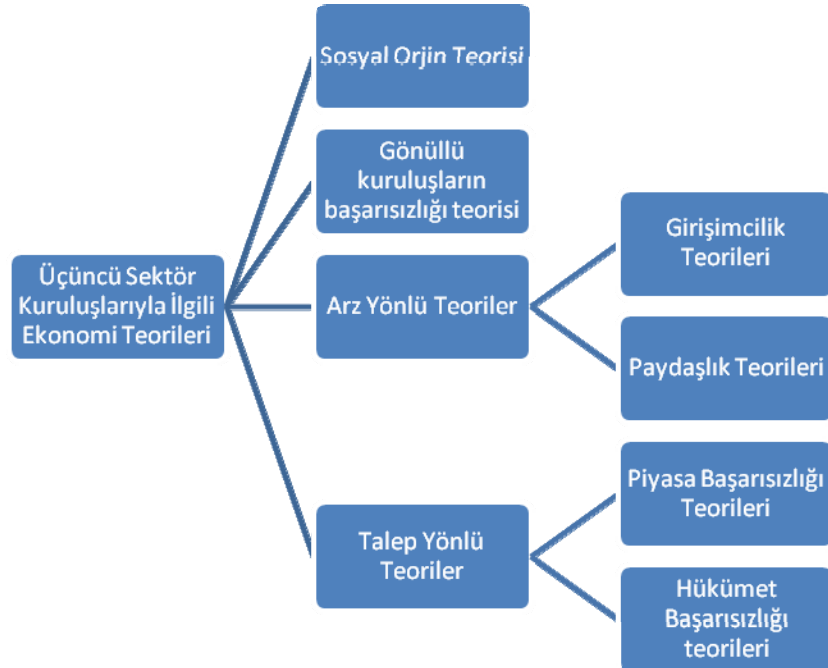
Üçüncü Sektör Kuruluşlarıyla İlgili Ekonomi Teorileri

Sosyal Orjin Teorisi

Gönüllü kuruluşların başarısızlığı teorisi

Arz Yönlü Teoriler

Girişimcilik Teorileri

Paydaşlık Teorileri

Talep Yönlü Teoriler

Piyasa Başarısızlığı Teorileri

Hükümet Başarısızlığı teorileri